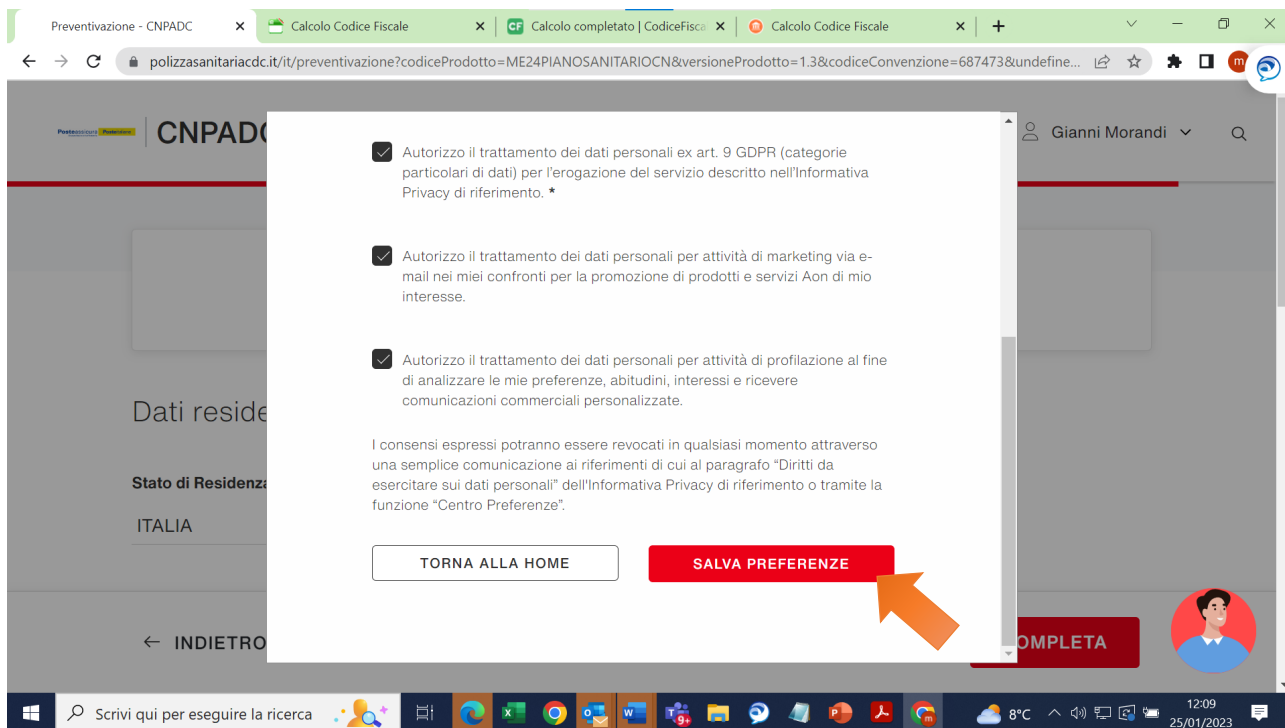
Preventivazione - CNPADC ×
Calcolo Codice Fiscale ×
CF Calcolo completato | CodiceFisca ×
Calcolo Codice Fiscale ×
+

polizzasanitariacdc.it/it/preventivazione?codiceProdotto=ME24PIANOSANITARIOCN&versioneProdotto=1.3&codiceConvenzione=687473&undefine...

CNPADC

Gianni Morandi

Autorizzo il trattamento dei dati personali ex art. 9 GDPR (categorie particolari di dati) per l'erogazione del servizio descritto nell'Informativa Privacy di riferimento. *

Autorizzo il trattamento dei dati personali per attività di marketing via e-mail nei miei confronti per la promozione di prodotti e servizi Aon di mio interesse.

Autorizzo il trattamento dei dati personali per attività di profilazione al fine di analizzare le mie preferenze, abitudini, interessi e ricevere comunicazioni commerciali personalizzate.

I consensi espressi potranno essere revocati in qualsiasi momento attraverso una semplice comunicazione ai riferimenti di cui al paragrafo "Diritti da esercitare sui dati personali" dell'Informativa Privacy di riferimento o tramite la funzione "Centro Preferenze".

TORNA ALLA HOME

SALVA PREFERENZE

Dati reside

Stato di Residenza

ITALIA

← INDIETRO

OMPLETA

Scrivi qui per eseguire la ricerca

8°C

12:09
25/01/2023